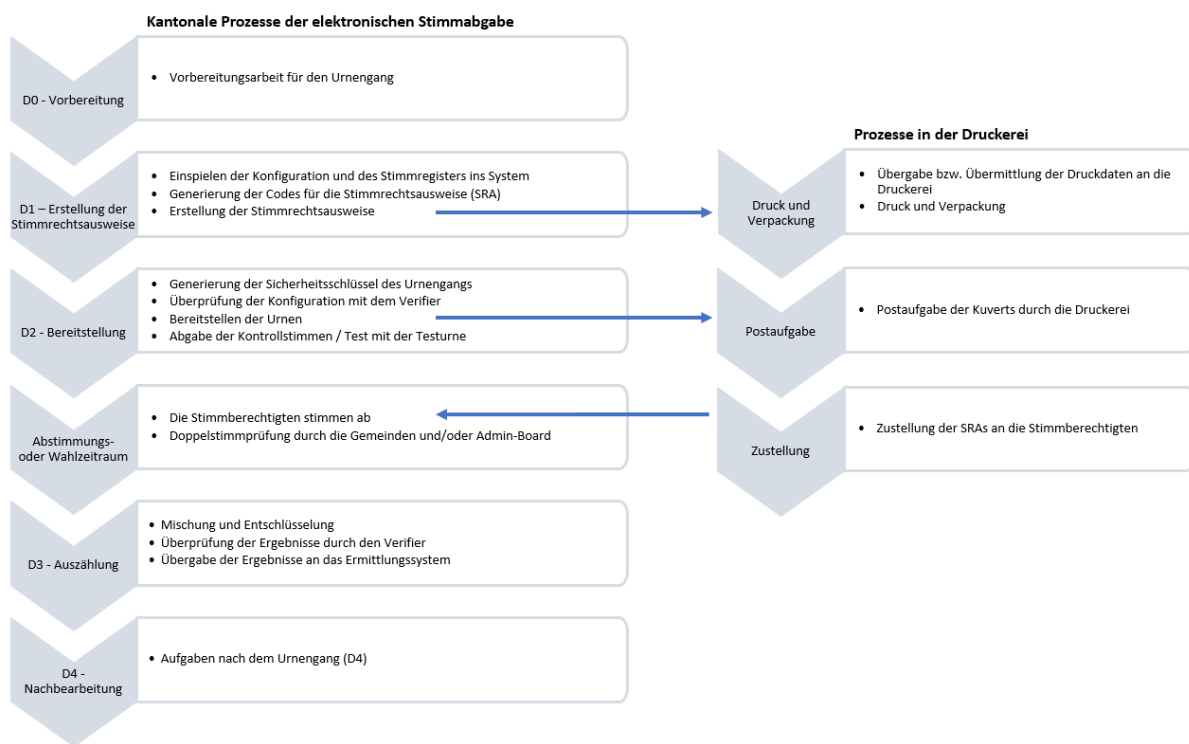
Kantonale Prozesse der elektronischen Stimmabgabe

D0 - Vorbereitung

- Vorbereitungsarbeit für den Urnengang

D1 – Erstellung der Stimmrechtsausweise

- Einspielen der Konfiguration und des Stimmregisters ins System
- Generierung der Codes für die Stimmrechtsausweise (SRA)
- Erstellung der Stimmrechtsausweise

D2 - Bereitstellung

- Generierung der Sicherheitsschlüssel des Urnengangs
- Überprüfung der Konfiguration mit dem Verifier
- Bereitstellen der Urnen
- Abgabe der Kontrollstimmen / Test mit der Testurne

Abstimmungs- oder Wahlzeitraum

- Die Stimmberechtigten stimmen ab
- Doppelstimmprüfung durch die Gemeinden und/oder Admin-Board

D3 - Auszählung

- Mischung und Entschlüsselung
- Überprüfung der Ergebnisse durch den Verifier
- Übergabe der Ergebnisse an das Ermittlungssystem

D4 - Nachbearbeitung

- Aufgaben nach dem Urnengang (D4)

Prozesse in der Druckerei

Druck und Verpackung

- Übergabe bzw. Übermittlung der Druckdaten an die Druckerei
- Druck und Verpackung

Postaufgabe

- Postaufgabe der Kuverts durch die Druckerei

Zustellung

- Zustellung der SRAs an die Stimmberechtigten